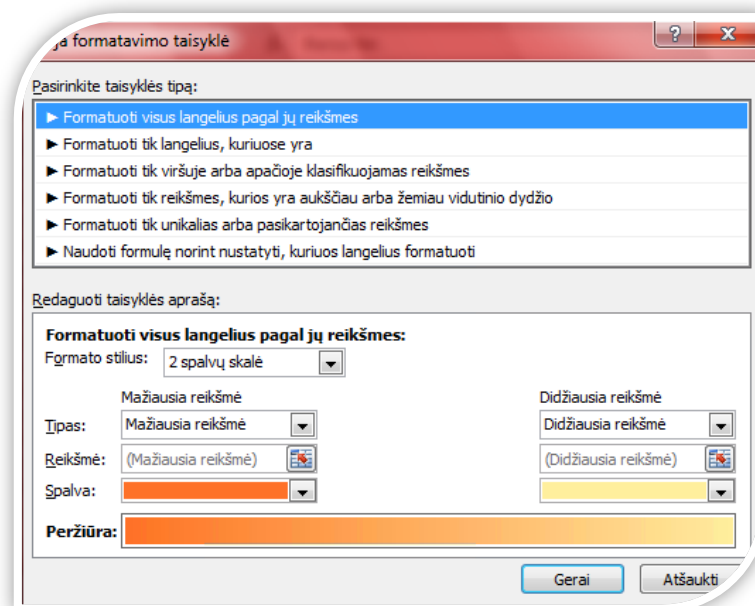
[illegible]ja formatavimo taisyklė

?

X

Pasirinkite taisyklės tipą:

► Formatuoti visus langelius pagal jų reikšmes
► Formatuoti tik langelius, kuriuose yra
► Formatuoti tik viršuje arba apačioje klasifikuojamas reikšmes
► Formatuoti tik reikšmes, kurios yra aukščiau arba žemiau vidutinio dydžio
► Formatuoti tik unikalias arba pasikartojančias reikšmes
► Naudoti formulę norint nustatyti, kuriuos langelius formatuoti

Redaguoti taisyklės aprašą:

Formatuoti visus langelius pagal jų reikšmes:

Formato stilius: 2 spalvų skalė

| | Mažiausia reikšmė | Didžiausia reikšmė |
|---|---|---|
| Tipas: | Mažiausia reikšmė | Didžiausia reikšmė |
| Reikšmė: | (Mažiausia reikšmė) | (Didžiausia reikšmė) |
| Spalva: | | |

Peržiūra:

Gerai

Atšaukti